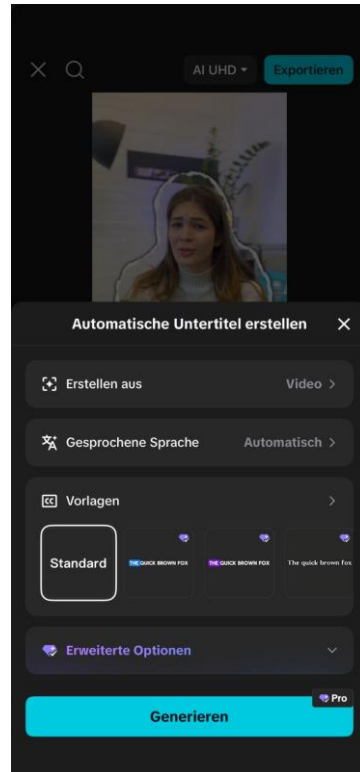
AI UHD ▾
Exportieren

Automatische Untertitel erstellen

Erstellen aus
Video >

Gesprochene Sprache
Automatisch >

Vorlagen
>

Standard
THE QUICK BROWN FOX
THE QUICK BROWN FOX
The quick brown fox

Erweiterte Optionen

Pro
Generieren